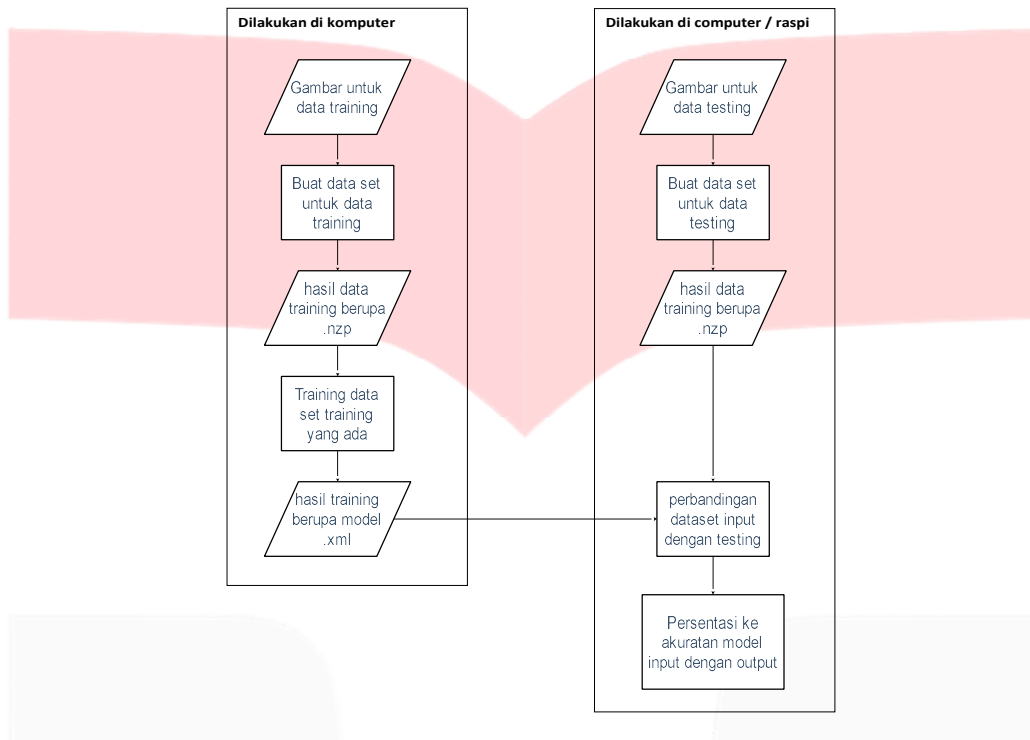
Dilakukan di komputer

Gambar untuk data training

Buat data set untuk data training

hasil data training berupa .nzp

Training data set training yang ada

hasil training berupa model .xml

Dilakukan di computer / raspi

Gambar untuk data testing

Buat data set untuk data testing

hasil data training berupa .nzp

perbandingan dataset input dengan testing

Persentasi ke akuratan model input dengan output